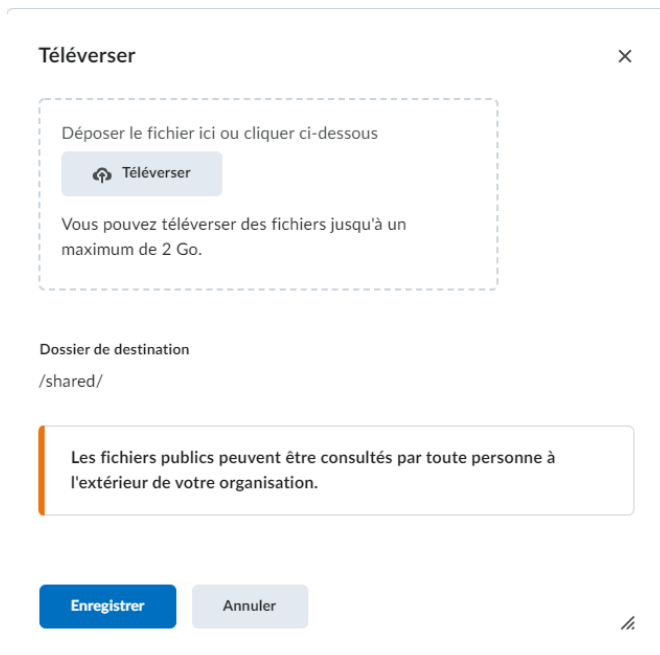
Téléverser

×

Déposer le fichier ici ou cliquer ci-dessous

Téléverser

Vous pouvez téléverser des fichiers jusqu'à un maximum de 2 Go.

Dossier de destination

/shared/

Les fichiers publics peuvent être consultés par toute personne à l'extérieur de votre organisation.

Enregistrer

Annuler